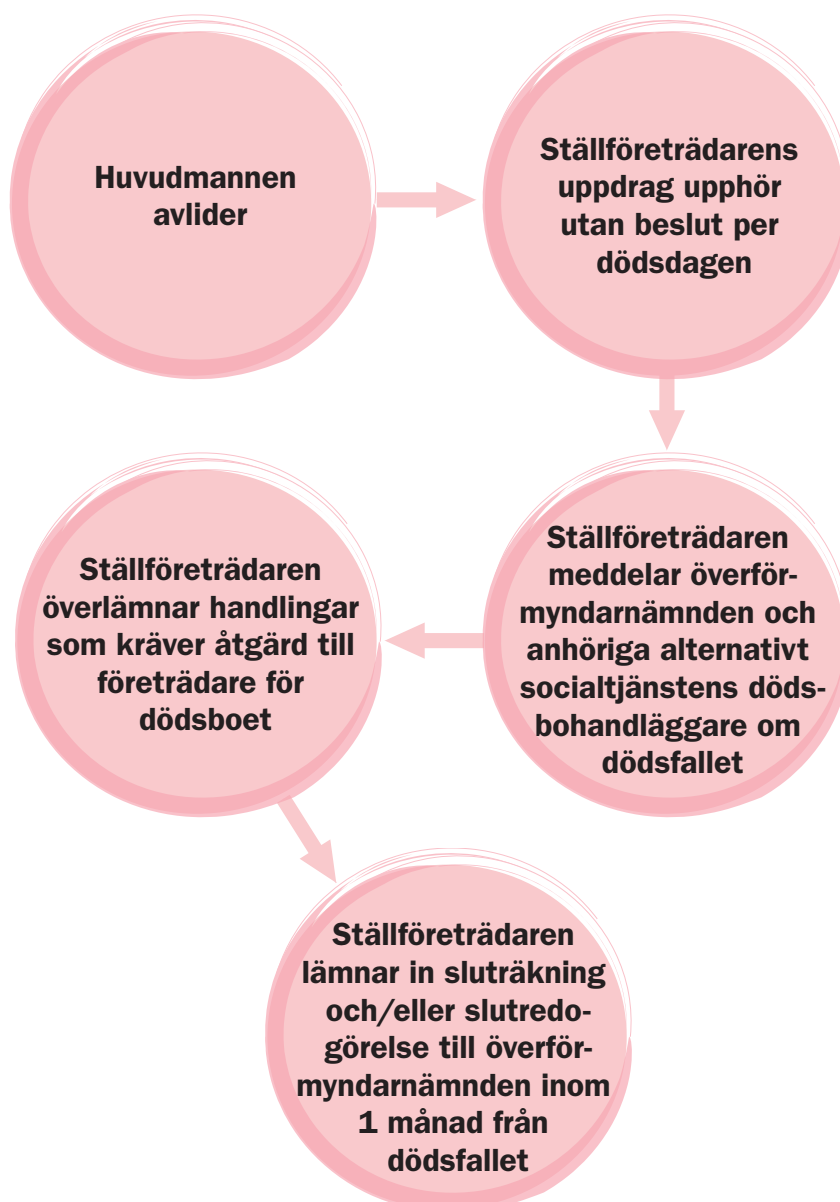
Huvudmannen avlider

Ställföreträdarens uppdrag upphör utan beslut per dödsdagen

Ställföreträdaren meddelar överförmyndarnämnden och anhöriga alternativt socialtjänstens dödsbohandläggare om dödsfallet

Ställföreträdaren överlämnar handlingar som kräver åtgärd till företrädare för dödsboet

Ställföreträdaren lämnar in sluträkning och/eller slutredogörelse till överförmyndarnämnden inom 1 månad från dödsfallet